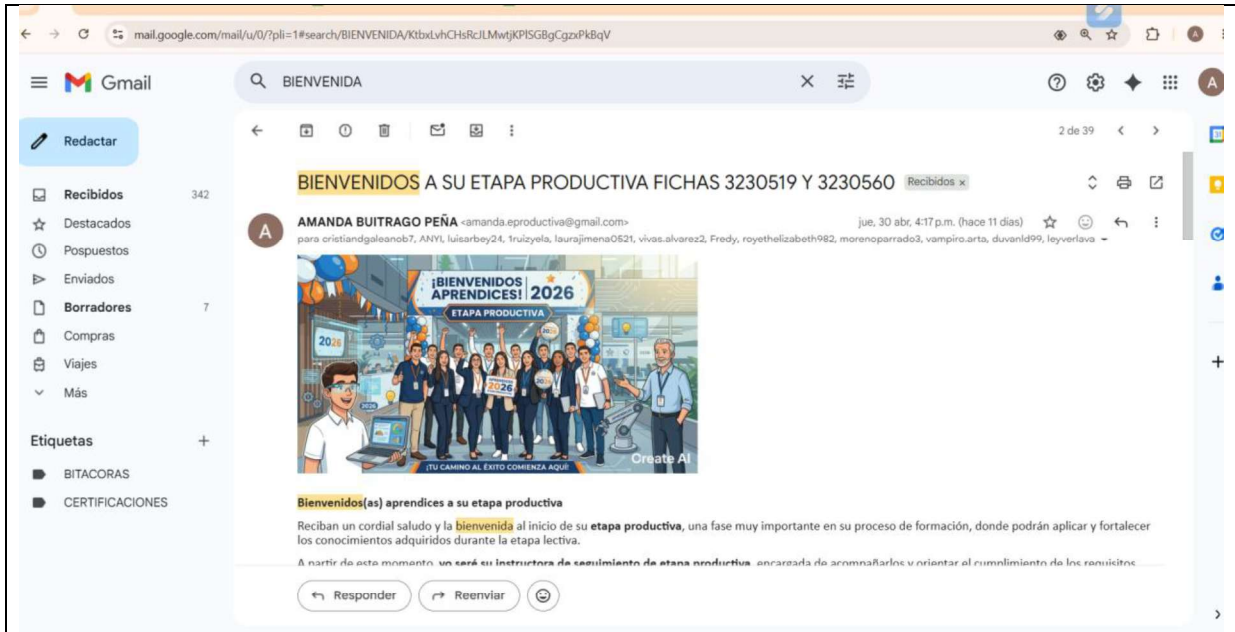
mail.google.com/mail/u/0/?pli=1#search/BIENVENIDA/KtbxLvhCHsRcJLMwtjKPlSGBgCgzxPkBqV

Gmail

BIENVENIDA

Redactar

Recibidos 342
Destacados
Pospuestos
Enviados
Borradores 7
Compras
Viajes
Más

Etiquetas +
BITACORAS
CERTIFICACIONES

2 de 39

BIENVENIDOS A SU ETAPA PRODUCTIVA FICHAS 3230519 Y 3230560 Recibidos ×

AMANDA BUITRAGO PEÑA <amanda.eproductiva@gmail.com> jue, 30 abr, 4:17 p.m. (hace 11 días)
para cristiandgaleanob7, ANYI, luisarbey24, 1ruizyela, laurajimena0521, vivas.alvarez2, Fredy, royethelizabeth982, morenoparrado3, vampiro.arta, duvanld99, leyverlava

¡BIENVENIDOS APRENDICES! 2026
ETAPA PRODUCTIVA
2026
2026
2026
2026
¡TU CAMINO AL ÉXITO COMIENZA AQUÍ!
Create AI

Bienvenidos(as) aprendices a su etapa productiva

Reciban un cordial saludo y la bienvenida al inicio de su etapa productiva, una fase muy importante en su proceso de formación, donde podrán aplicar y fortalecer los conocimientos adquiridos durante la etapa lectiva.

A partir de este momento, yo seré su instructora de seguimiento de etapa productiva, encargada de acompañarlos y orientar el cumplimiento de los requisitos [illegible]

Responder
Reenviar